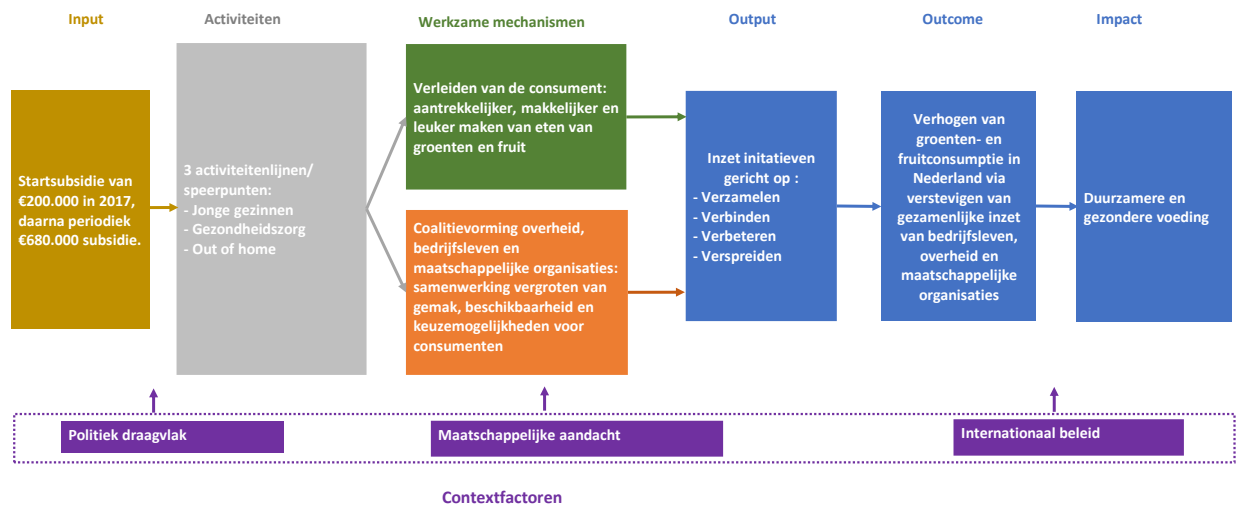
Input

Startsubsidie van €200.000 in 2017, daarna periodiek €680.000 subsidie.

Activiteiten

3 activiteitenlijnen/ speerpunten:
- Jonge gezinnen
- Gezondheidszorg
- Out of home

Werkzame mechanismen

Verleiden van de consument: aantrekkelijker, makkelijker en leuker maken van eten van groenten en fruit

Coalitievorming overheid, bedrijfsleven en maatschappelijke organisaties: samenwerking vergroten van gemak, beschikbaarheid en keuzemogelijkheden voor consumenten

Output

Inzet initatieven gericht op :
- Verzamelen
- Verbinden
- Verbeteren
- Verspreiden

Outcome

Verhogen van groenten- en fruitconsumptie in Nederland via verstevigen van gezamenlijke inzet van bedrijfsleven, overheid en maatschappelijke organisaties

Impact

Duurzamere en gezondere voeding

Politiek draagvlak

Maatschappelijke aandacht

Internationaal beleid

Contextfactoren